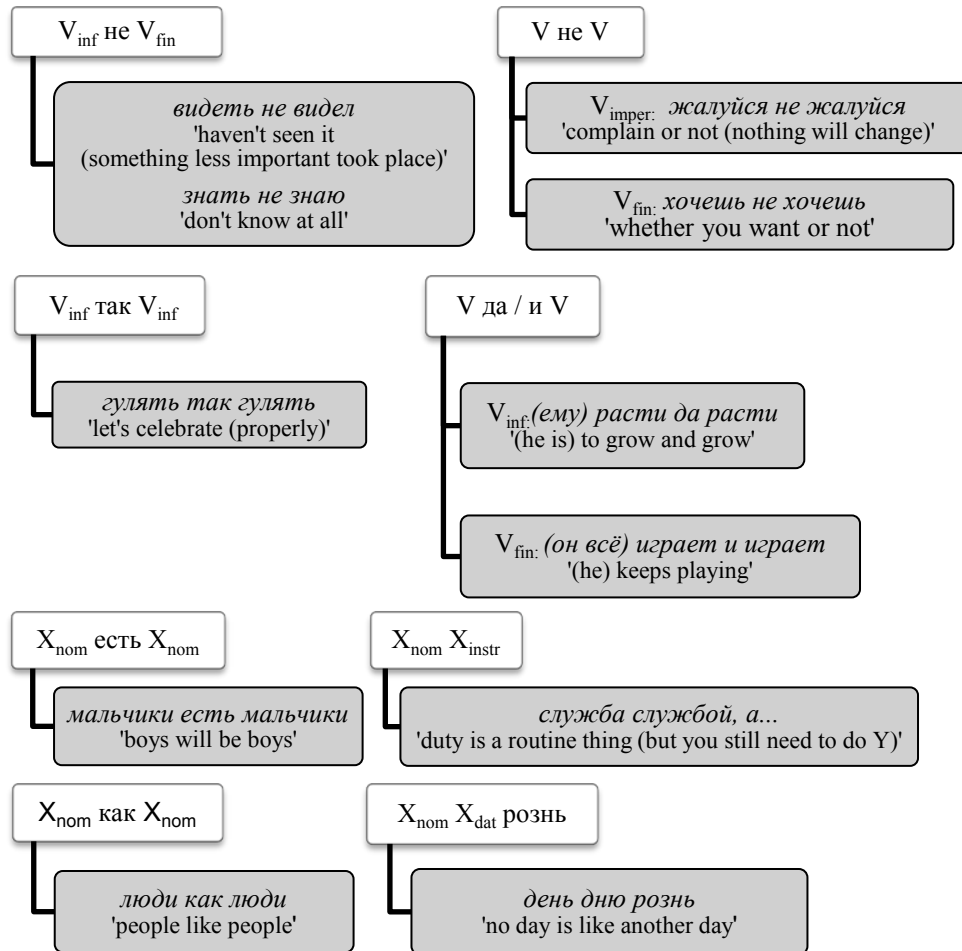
$V_{inf}$ не $V_{fin}$

видеть не видел
'haven't seen it (something less important took place)'

знать не знаю
'don't know at all'

V не V

$V_{imper:}$ жалуйся не жалуйся
'complain or not (nothing will change)'

$V_{fin:}$ хочешь не хочешь
'whether you want or not'

$V_{inf}$ так $V_{inf}$

гулять так гулять
'let's celebrate (properly)'

V да / и V

$V_{inf:}$(ему) расти да расти
'(he is) to grow and grow'

$V_{fin:}$ (он всё) играет и играет
'(he) keeps playing'

$X_{nom}$ есть $X_{nom}$

мальчики есть мальчики
'boys will be boys'

$X_{nom}$ $X_{instr}$

служба службой, а...
'duty is a routine thing (but you still need to do Y)'

$X_{nom}$ как $X_{nom}$

люди как люди
'people like people'

$X_{nom}$ $X_{dat}$ рознь

день дню рознь
'no day is like another day'